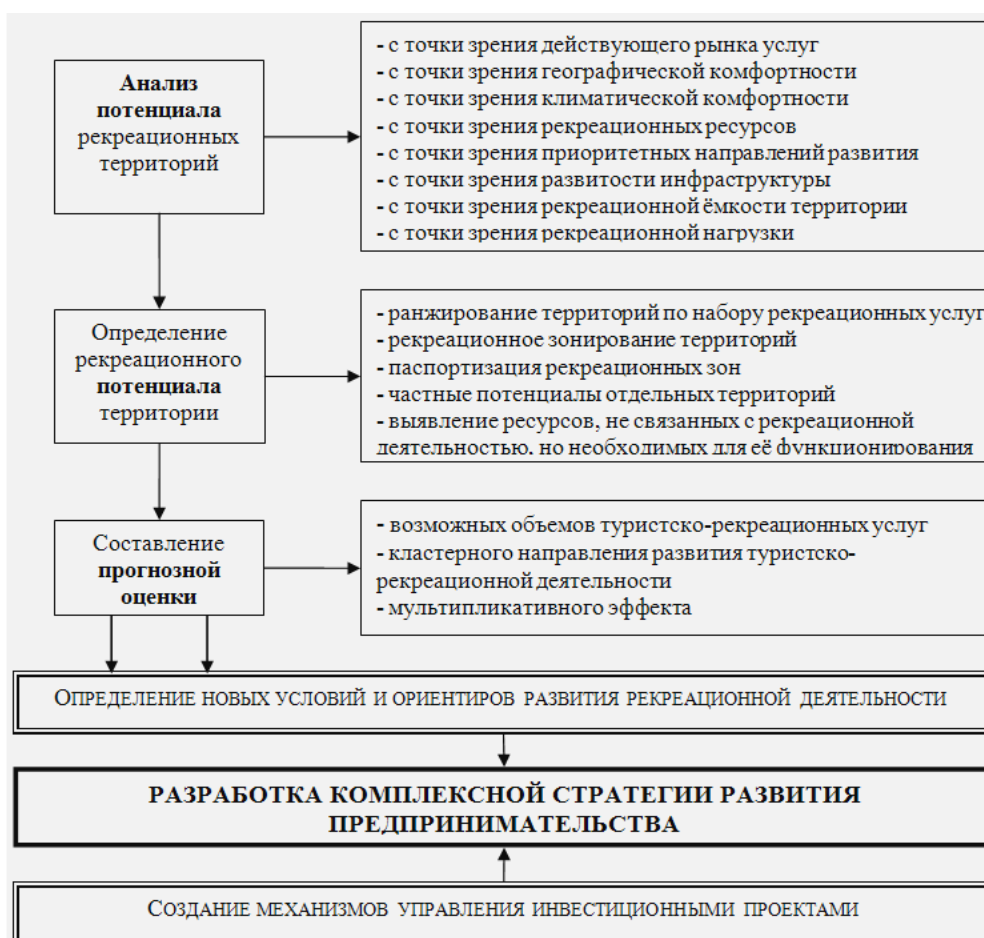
Анализ потенциала рекреационных территорий

- с точки зрения действующего рынка услуг
- с точки зрения географической комфортности
- с точки зрения климатической комфортности
- с точки зрения рекреационных ресурсов
- с точки зрения приоритетных направлений развития
- с точки зрения развитости инфраструктуры
- с точки зрения рекреационной ёмкости территории
- с точки зрения рекреационной нагрузки

Определение рекреационного потенциала территории

- ранжирование территорий по набору рекреационных услуг
- рекреационное зонирование территорий
- паспортизация рекреационных зон
- частные потенциалы отдельных территорий
- выявление ресурсов, не связанных с рекреационной деятельностью, но необходимых для её функционирования

Составление прогнозной оценки

- возможных объемов туристско-рекреационных услуг
- кластерного направления развития туристско-рекреационной деятельности
- мультипликативного эффекта

Определение новых условий и ориентиров развития рекреационной деятельности

РАЗРАБОТКА КОМПЛЕКСНОЙ СТРАТЕГИИ РАЗВИТИЯ ПРЕДПРИНИМАТЕЛЬСТВА

Создание механизмов управления инвестиционными проектами